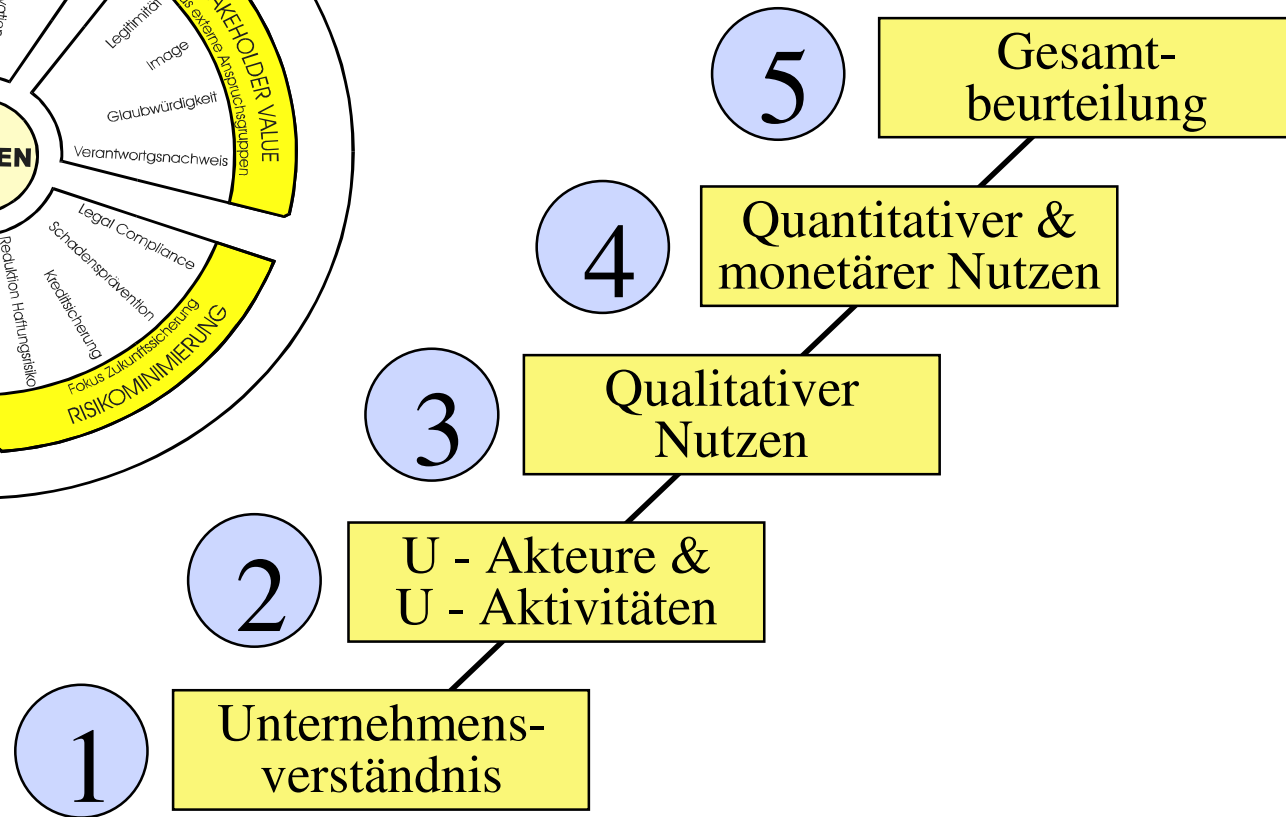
Legitimität
Image
Glaubwürdigkeit
Verantwortgsnachweis
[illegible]AKEHOLDER VALUE
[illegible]s externe Anspruchsgruppen
EN
Legal Compliance
Schadensprävention
Kreditsicherung
Reduktion Haftungsrisiko
Fokus Zukunftssicherung
RISIKOMINIMIERUNG

5
Gesamtbeurteilung

4
Quantitativer & monetärer Nutzen

3
Qualitativer Nutzen

2
U - Akteure & U - Aktivitäten

1
Unternehmensverständnis